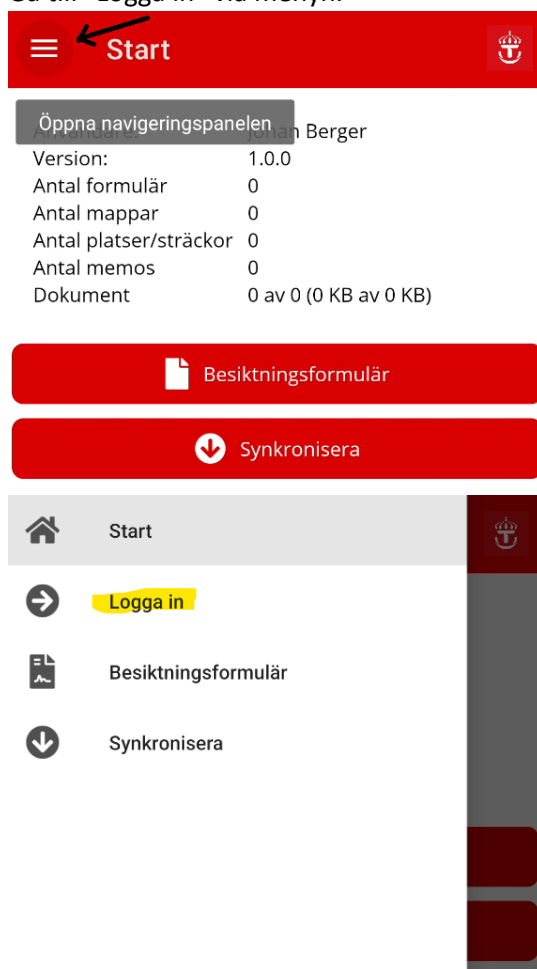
Start

Öppna navigeringspanelen

Användare: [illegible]n Berger
Version: 1.0.0
Antal formulär 0
Antal mappar 0
Antal platser/sträckor 0
Antal memos 0
Dokument 0 av 0 (0 KB av 0 KB)

Besiktningsformulär

Synkronisera

Start

Logga in

Besiktningsformulär

Synkronisera